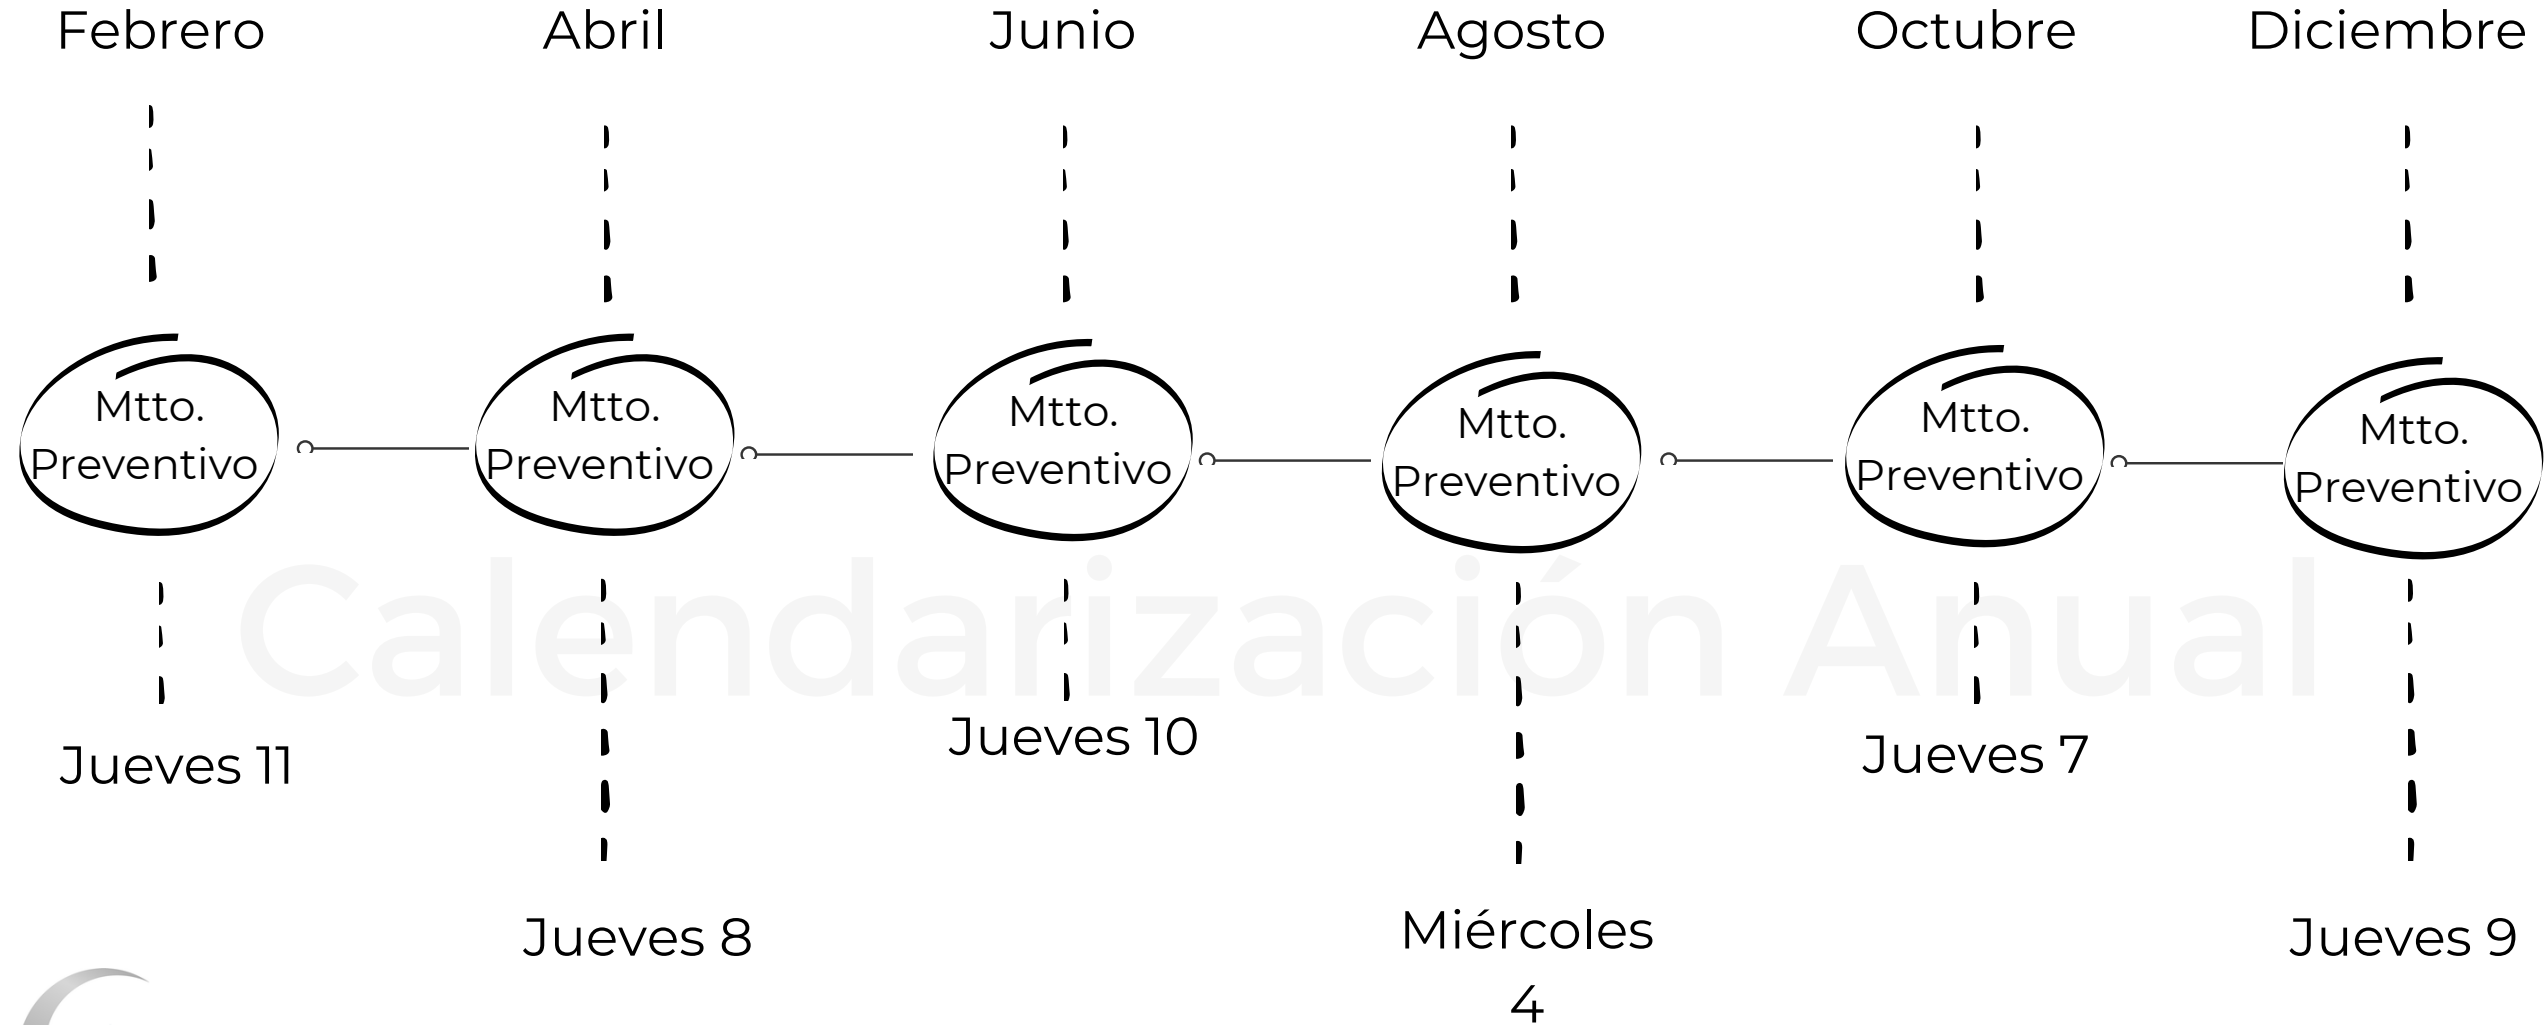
Febrero

Abril

Junio

Agosto

Octubre

Diciembre

Mtto. Preventivo

Mtto. Preventivo

Mtto. Preventivo

Mtto. Preventivo

Mtto. Preventivo

Mtto. Preventivo

Calendarización Anual

Jueves 11

Jueves 8

Jueves 10

Miércoles 4

Jueves 7

Jueves 9